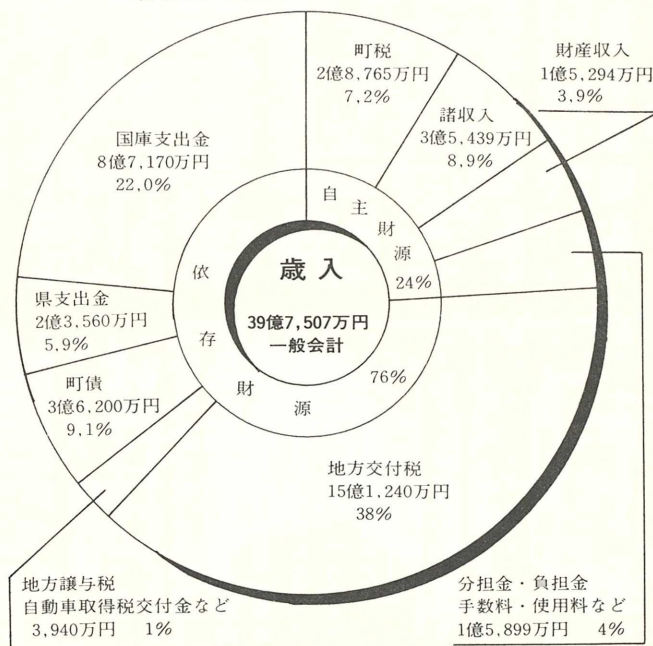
町税
2億8,765万円
7,2%

財産収入
1億5,294万円
3,9%

諸収入
3億5,439万円
8,9%

国庫支出金
8億7,170万円
22,0%

自主財源
24%

歳入
39億7,507万円
一般会計

依存財源
76%

県支出金
2億3,560万円
5,9%

町債
3億6,200万円
9,1%

地方交付税
15億1,240万円
38%

地方譲与税
自動車取得税交付金など
3,940万円　1%

分担金・負担金
手数料・使用料など
1億5,899万円　4%